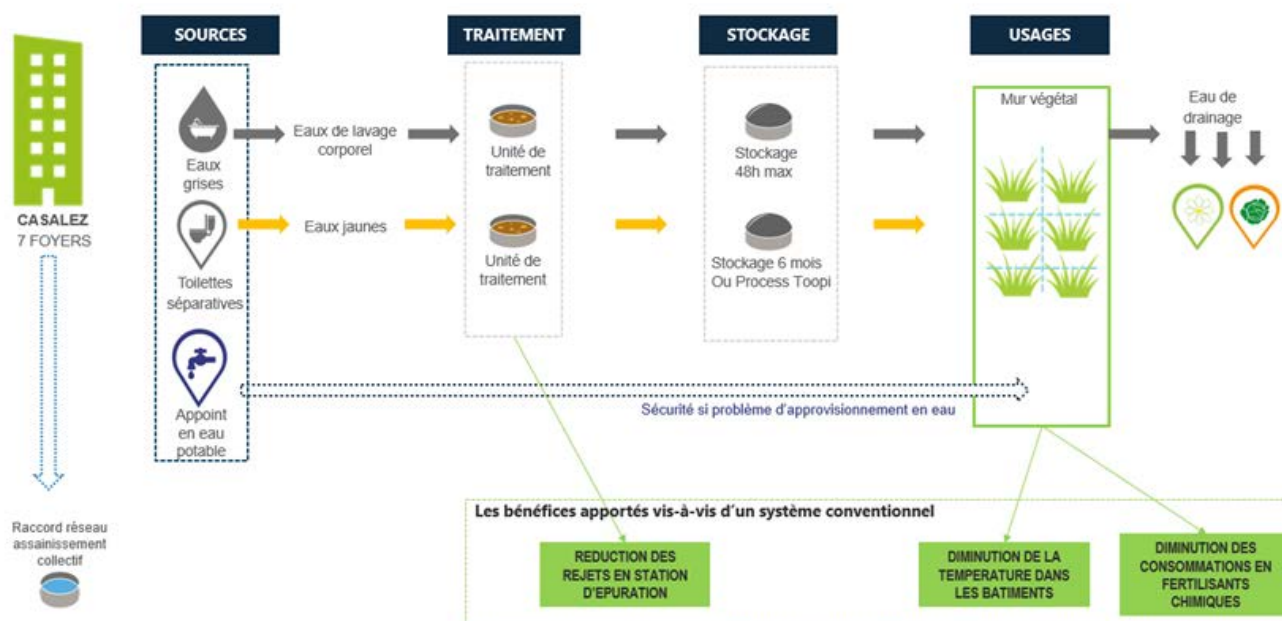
CASALEZ
7 FOYERS

Raccord réseau assainissement collectif

SOURCES

Eaux grises

Toilettes séparatives

Appoint en eau potable

Eaux de lavage corporel

Eaux jaunes

TRAITEMENT

Unité de traitement

Unité de traitement

STOCKAGE

Stockage 48h max

Stockage 6 mois Ou Process Toopi

USAGES

Mur végétal

Eau de drainage

Sécurité si problème d'approvisionnement en eau

Les bénéfices apportés vis-à-vis d'un système conventionnel

REDUCTION DES REJETS EN STATION D'EPURATION

DIMINUTION DE LA TEMPERATURE DANS LES BATIMENTS

DIMINUTION DES CONSOMMATIONS EN FERTILISANTS CHIMIQUES